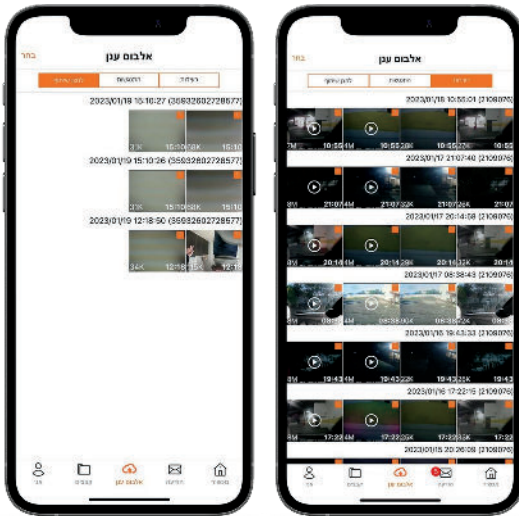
בחר אלבום ענן

הכל סרטונים תמונות

2023/01/18 16:10:27 (35932602728577)

2023/01/19 15:10:26 (35932602728577)

2023/01/19 12:18:50 (35932602728577)

אלבום ענן

בחר אלבום ענן

הכל סרטונים תמונות

2023/01/18 10:55:01 (2108075)

2023/01/17 21:07:40 (2108075)

2023/01/17 20:14:08 (2108075)

2023/01/17 08:38:43 (2108075)

2023/01/16 19:43:33 (2108075)

2023/01/16 17:22:16 (2108075)

אלבום ענן